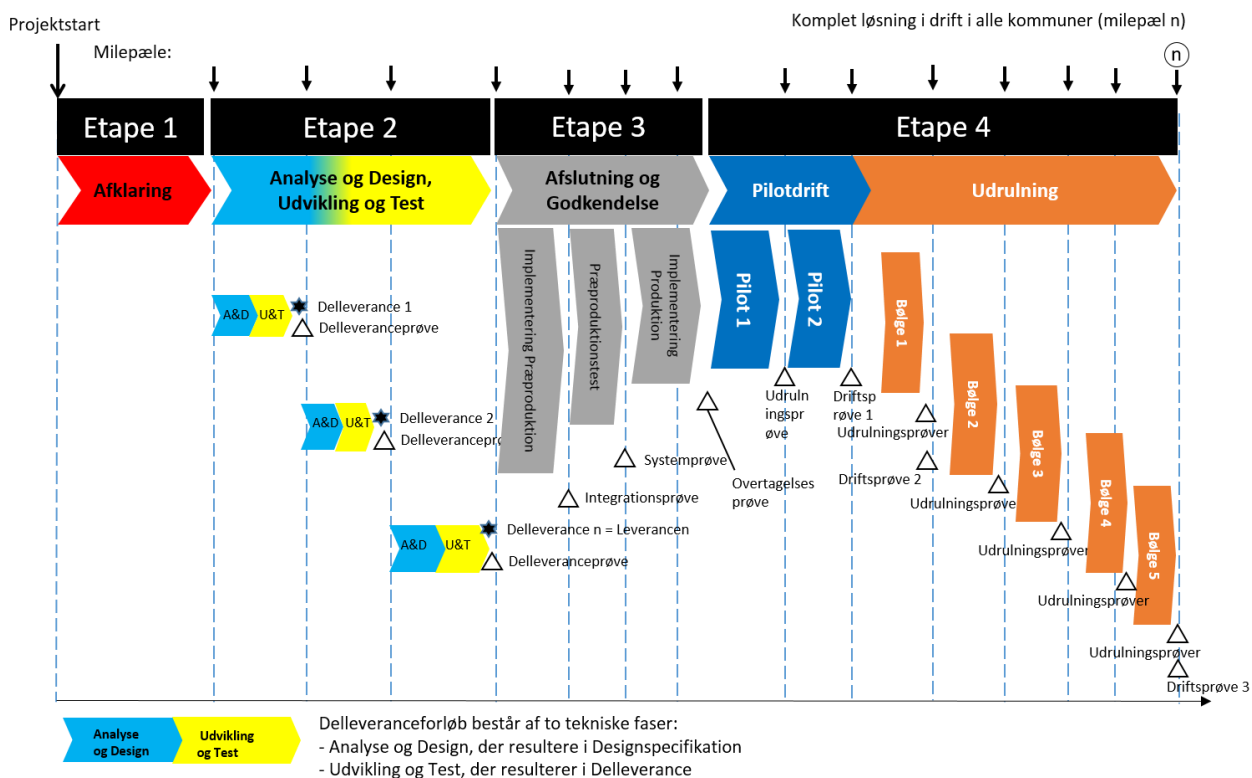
Projektstart

Komplet løsning i drift i alle kommuner (milepæl n)

Milepæle:

n

Etape 1

Etape 2

Etape 3

Etape 4

Afklaring

Analyse og Design, Udvikling og Test

Afslutning og Godkendelse

Pilotdrift

Udrulning

Implementering Præproduktion

Præproduktionstest

Implementering Produktion

Pilot 1

Pilot 2

Bølge 1

Bølge 2

Bølge 3

Bølge 4

Bølge 5

A&D U&T Delleverance 1
Delleveranceprøve

A&D U&T Delleverance 2
Delleveranceprø

A&D U&T Delleverance n = Leverancen
Delleveranceprøve

Integrationsprøve

Systemprøve

Overtagelses prøve

Udrulningsprøve

Driftsprøve 1

Udrulningsprøver

Driftsprøve 2

Udrulningsprøve

Udrulningsprøver

Udrulningsprøver

Udrulningsprøver

Driftsprøve 3

Analyse og Design

Udvikling og Test

Delleveranceforløb består af to tekniske faser:
- Analyse og Design, der resultere i Designspecifikation
- Udvikling og Test, der resulterer i Delleverance